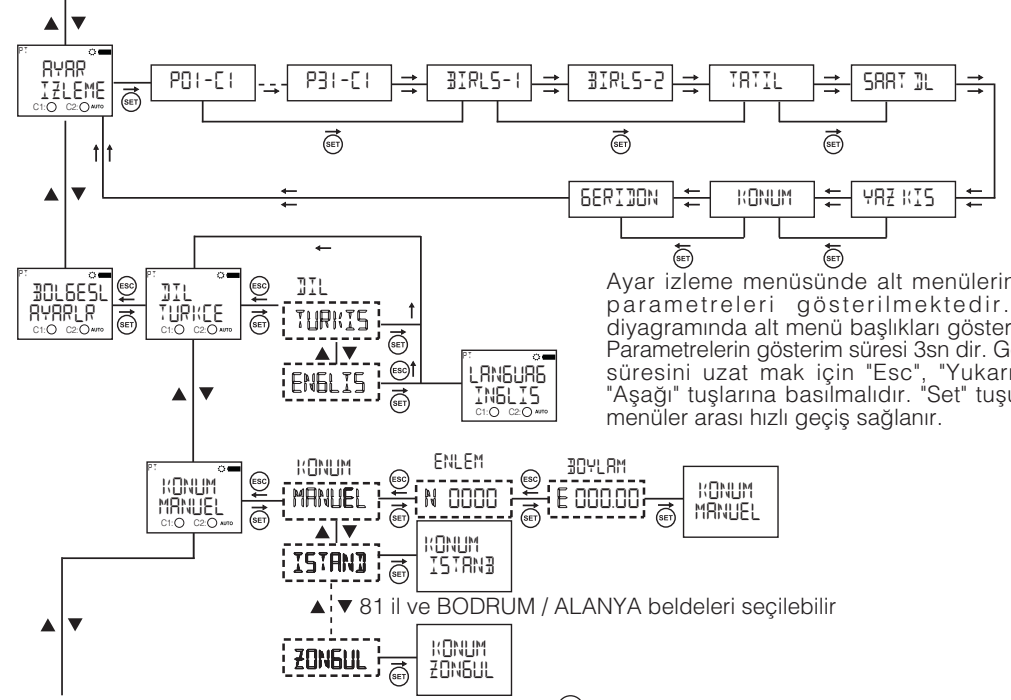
▲▼

PT
AYAR
IZLEME
C1: C2: AUTO

SET

P01-C1 → P31-C1 → BIRLS-1 → BIRLS-2 → TATIL → SAAT DL

SET SET SET

GERIDON ← KONUM ← YAZ KIS

SET SET

▲▼

PT
BOLGESL
AYARLR
C1: C2: AUTO

ESC
SET

PT
DIL
TURKCE
C1: C2: AUTO

ESC
SET

DIL
TURKIS

SET

▲▼

ENGLIS

ESC
SET

PT
LANGUAG
INGLIS
C1: C2: AUTO

Ayar izleme menüsünde alt menülerin parametreleri gösterilmektedir. diyagramında alt menü başlıkları göster Parametrelerin gösterim süresi 3sn dir. G süresini uzat mak için "Esc", "Yukarı "Aşağı" tuşlarına basılmalıdır. "Set" tuşu menüler arası hızlı geçiş sağlanır.

▲▼

PT
KONUM
MANUEL
C1: C2: AUTO

ESC
SET

KONUM
MANUEL

ESC
SET

ENLEM
N 0000

ESC
SET

BOYLAM
E 000.00

SET

KONUM
MANUEL

ISTANB

SET

KONUM
ISTANB

▲▼ 81 il ve BODRUM / ALANYA beldeleri seçilebilir

▲▼

ZONGUL

SET

KONUM
ZONGUL